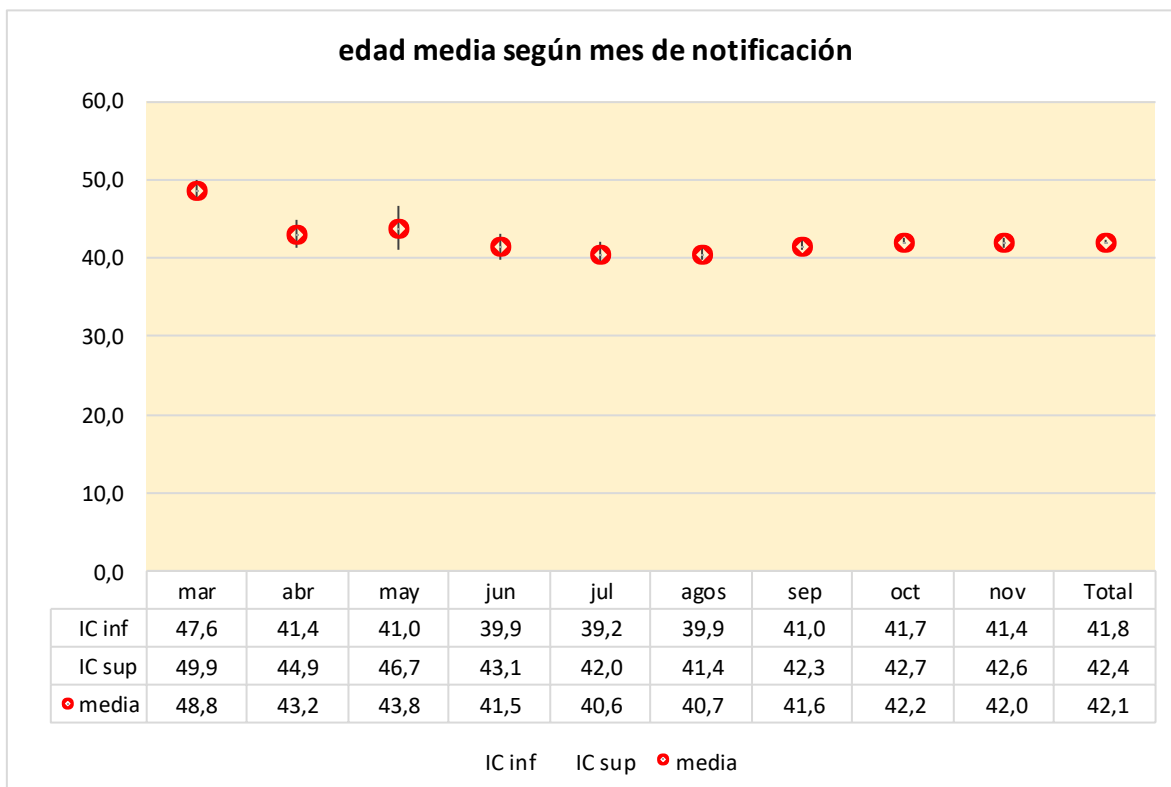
edad media según mes de notificación

60,0
50,0
40,0
30,0
20,0
10,0
0,0

| | mar | abr | may | jun | jul | agos | sep | oct | nov | Total |
|---|---|---|---|---|---|---|---|---|---|---|
| IC inf | 47,6 | 41,4 | 41,0 | 39,9 | 39,2 | 39,9 | 41,0 | 41,7 | 41,4 | 41,8 |
| IC sup | 49,9 | 44,9 | 46,7 | 43,1 | 42,0 | 41,4 | 42,3 | 42,7 | 42,6 | 42,4 |
| media | 48,8 | 43,2 | 43,8 | 41,5 | 40,6 | 40,7 | 41,6 | 42,2 | 42,0 | 42,1 |

IC inf IC sup media